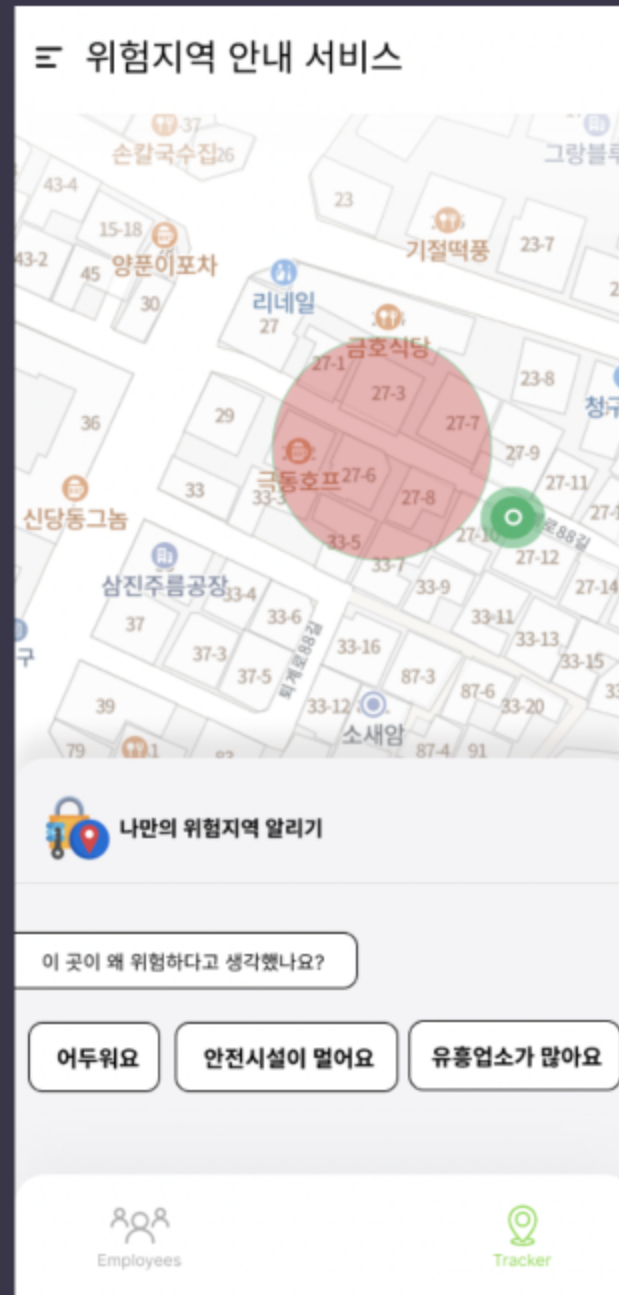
위험지역 안내 서비스

37
손칼국수집 26
그랑블루
43-4
23
15-18
기절떡풍
23-7
43-2
45
양푼이포차
30
리네일
27
금호식당
27-1
27-3
23-8
청구
36
29
27-7
27-9
27-11
금동호프
27-6
33
33
27-8
27-1
신당동그놈
27-10
로88길
33-5
27-12
삼진주름공장
33-7
33-4
33-9
27-14
33-6
37
33-11
33-13
구
33-16
33-15
37-3
퇴계로88길
87-3
37-5
39
33-12
87-6
33-20
소새암
79
87-4
91

나만의 위험지역 알리기

이 곳이 왜 위험하다고 생각했나요?

어두워요
안전시설이 멀어요
유흥업소가 많아요

Employees
Tracker